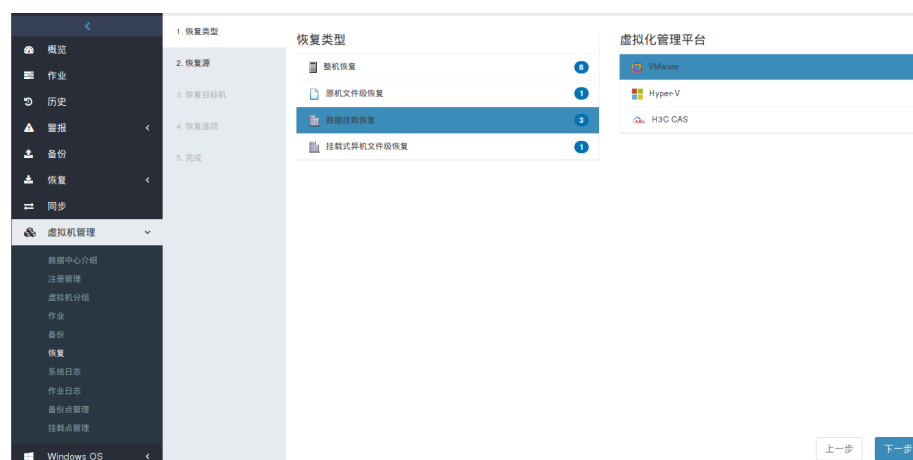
概览
作业
历史
警报
备份
恢复
同步
虚拟机管理
数据中心介绍
注册管理
虚拟机分组
作业
备份
恢复
系统日志
作业日志
备份点管理
挂载点管理
Windows OS

1. 恢复类型
2. 恢复源
3. 恢复目标机
4. 恢复选项
5. 完成

恢复类型
整机恢复 8
原机文件级恢复 1
数据挂载恢复 3
挂载式异机文件级恢复 1

虚拟化管理平台
VMware
Hyper-V
H3C CAS

上一步
下一步